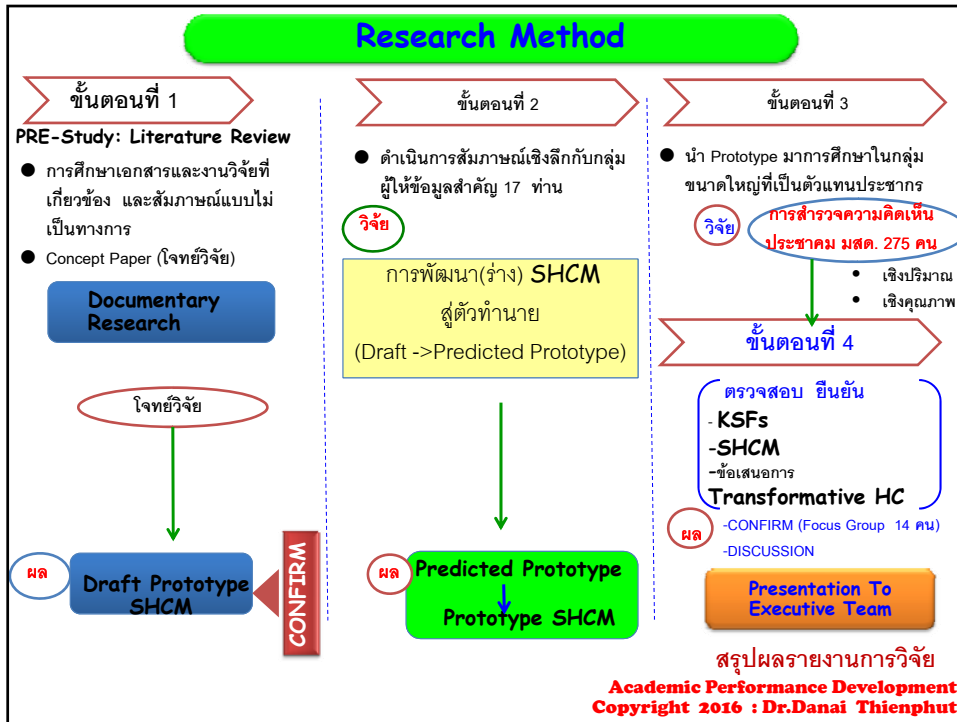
Research Method

ขั้นตอนที่ 1

PRE-Study: Literature Review

● การศึกษาเอกสารและงานวิจัยที่เกี่ยวข้อง และสัมภาษณ์แบบไม่เป็นทางการ

● Concept Paper (โจทย์วิจัย)

Documentary Research

โจทย์วิจัย

ผล

Draft Prototype SHCM

CONFIRM

ขั้นตอนที่ 2

● ดำเนินการสัมภาษณ์เชิงลึกกับกลุ่มผู้ให้ข้อมูลสำคัญ 17 ท่าน

วิจัย

การพัฒนา(ร่าง) SHCM สู่ตัวทำนาย (Draft ->Predicted Prototype)

ผล

Predicted Prototype

Prototype SHCM

ขั้นตอนที่ 3

● นำ Prototype มาการศึกษาในกลุ่มขนาดใหญ่ที่เป็นตัวแทนประชากร

วิจัย

การสำรวจความคิดเห็นประชาคม มสด. 275 คน

• เชิงปริมาณ
• เชิงคุณภาพ

ขั้นตอนที่ 4

ตรวจสอบ ยืนยัน
- KSFs
-SHCM
-ข้อเสนอการ
Transformative HC

ผล

-CONFIRM (Focus Group 14 คน)
-DISCUSSION

Presentation To Executive Team

สรุปผลรายงานการวิจัย
Academic Performance Development
Copyright 2016 : Dr.Danai Thienphut